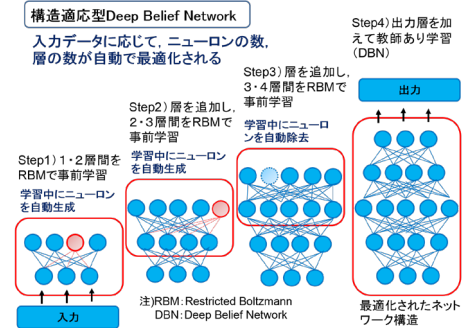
構造適応型Deep Belief Network

入力データに応じて，ニューロンの数，層の数が自動で最適化される

Step1）1・2層間をRBMで事前学習

学習中にニューロンを自動生成

入力

Step2）層を追加し，2・3層間をRBMで事前学習

学習中にニューロンを自動生成

Step3）層を追加し，3・4層間をRBMで事前学習

学習中にニューロンを自動除去

Step4）出力層を加えて教師あり学習（DBN）

出力

最適化されたネットワーク構造

注）RBM：Restricted Boltzmann
DBN：Deep Belief Network